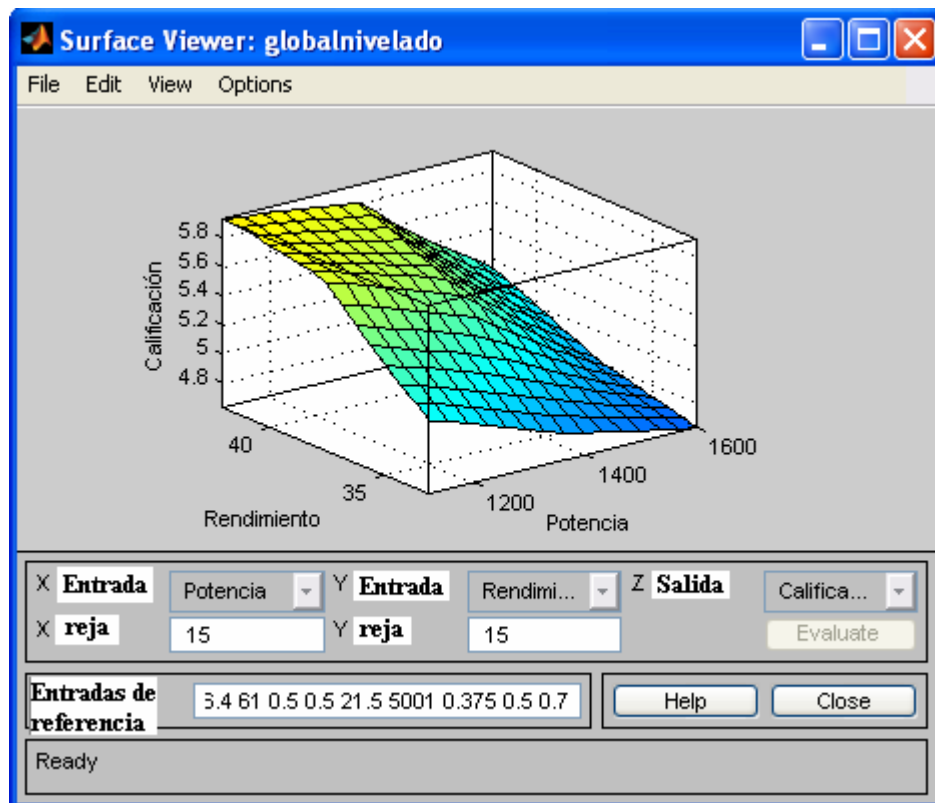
Surface Viewer: globalnivelado

File Edit View Options

5.8
5.6
5.4
5.2
5
4.8
Calificación

40
35
Rendimiento

1200
1400
1600
Potencia

X Entrada Potencia
Y Entrada Rendimi...
Z Salida Califica...
X reja 15
Y reja 15
Evaluate

Entradas de referencia
3.4 61 0.5 0.5 21.5 5001 0.375 0.5 0.7
Help
Close

Ready